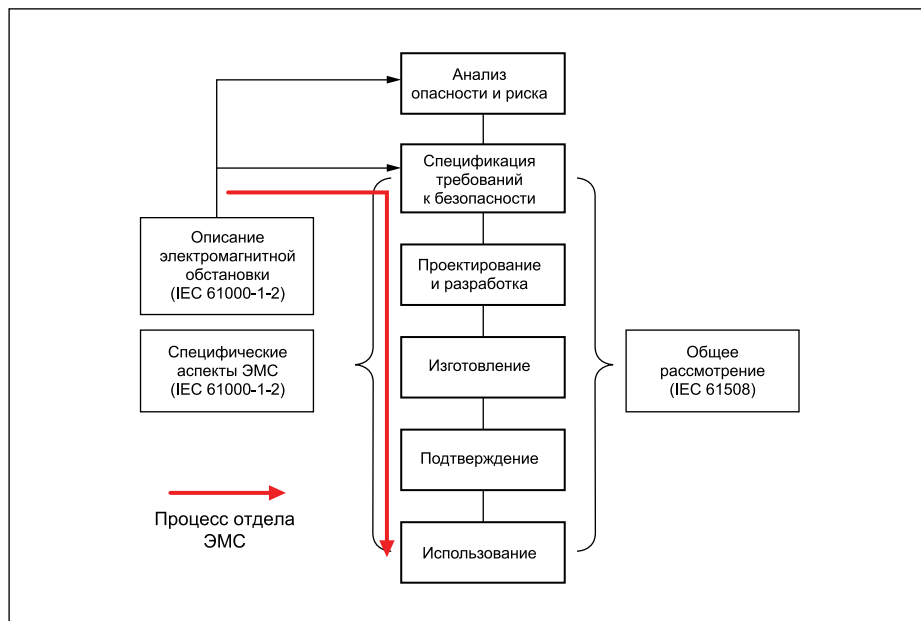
Анализ опасности и риска

Спецификация требований к безопасности

Проектирование и разработка

Изготовление

Подтверждение

Использование

Описание электромагнитной обстановки (IEC 61000-1-2)

Специфические аспекты ЭМС (IEC 61000-1-2)

Общее рассмотрение (IEC 61508)

Процесс отдела ЭМС